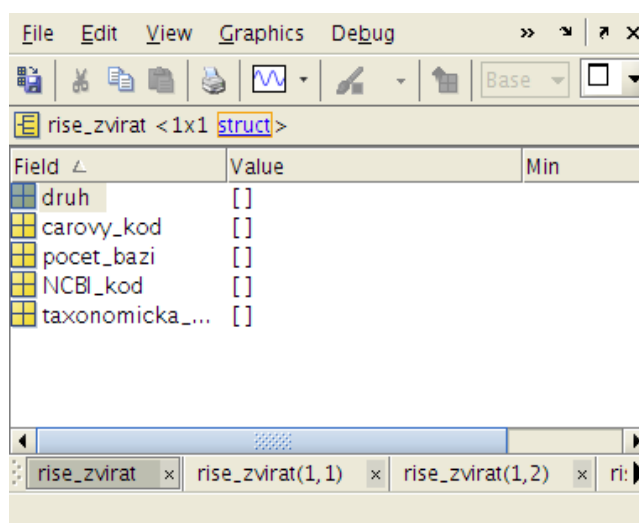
File Edit View Graphics Debug » ↘ | ↗ ×

Base

rise_zvirat <1x1 struct>

| Field | Value | Min |
|---|---|---|
| druh | [] | |
| carovy_kod | [] | |
| pocet_bazi | [] | |
| NCBI_kod | [] | |
| taxonomicka_... | [] | |

rise_zvirat × rise_zvirat(1, 1) × rise_zvirat(1, 2) × ri: